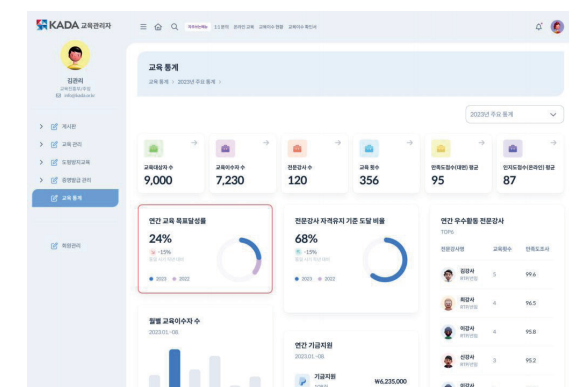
KADA 교육관리자

김관리
교육진흥팀/주임
info@kada.or.kr

> 게시판
> 교육 관리
> 도핑방지교육
> 증명발급 관리
교육 통계

회원관리

1:1 문의 온라인 교육 교육이수 현황 교육자료 확인서

교육 통계
교육 통계 > 2023년 주요 통계 >

2023년 주요 통계

교육대상자 수
9,000

교육이수자 수
7,230

전문강사 수
120

교육 횟수
356

만족도점수(대면) 평균
95

만족도점수(온라인) 평균
87

연간 교육 목표달성률
24%
-15%
● 2023 ● 2022

전문강사 자격유지 기준 도달 비율
68%
-13%
● 2023 ● 2022

연간 우수활동 전문강사
TOP5

| 전문강사명 | 교육횟수 | 만족도조사 |
|---|---|---|
| 김강사 | 5 | 99.6 |
| 최강사 | 4 | 96.5 |
| 이강사 | 4 | 95.8 |
| 신강사 | 3 | 95.2 |
| 이강사 | | |

월별 교육이수자 수
2023.01~08

연간 기금지원
2023.01~08
기금지원
₩6,235,000